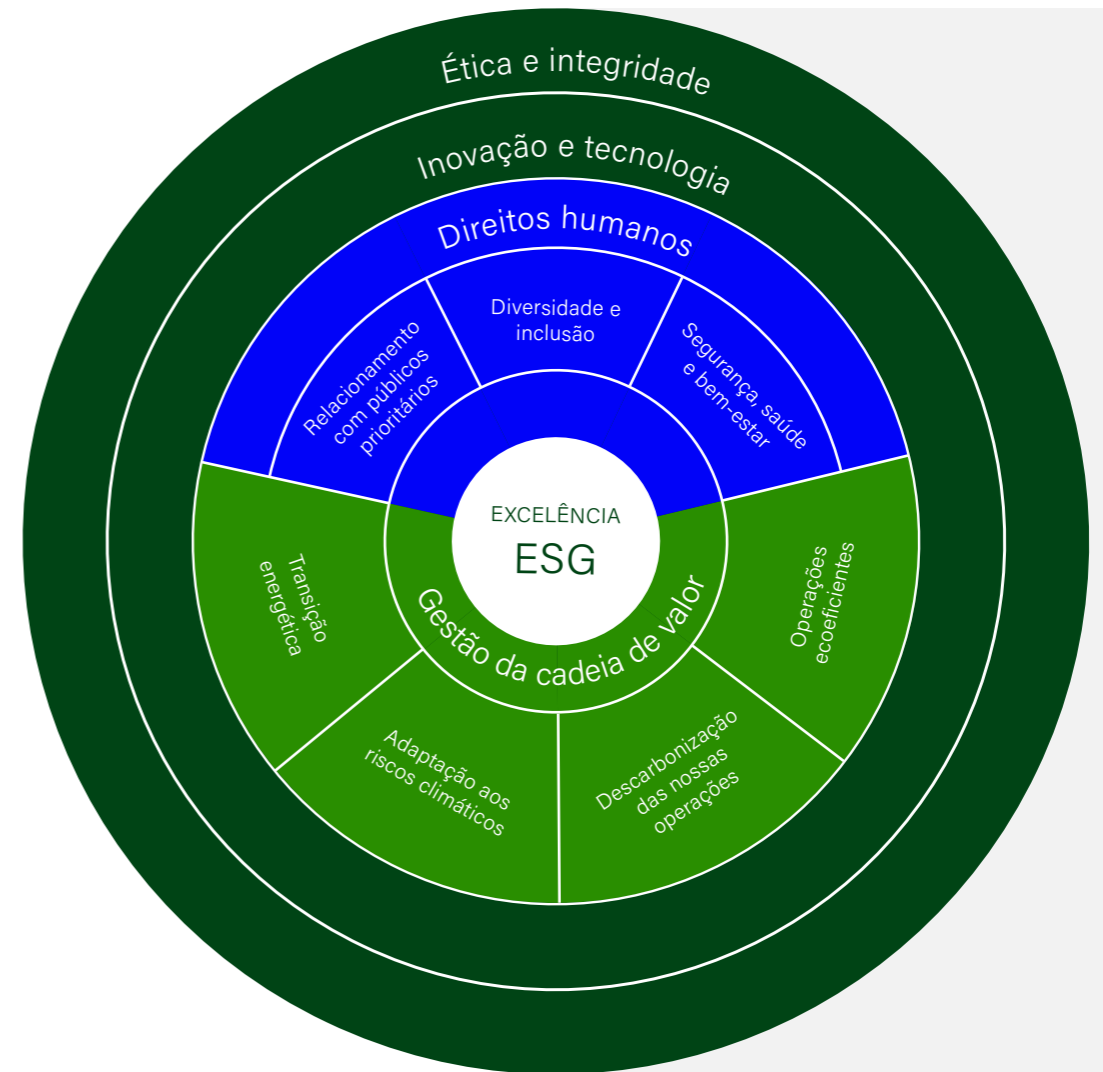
Ética e integridade

Inovação e tecnologia

Direitos humanos

Relacionamento com públicos prioritários

Diversidade e inclusão

Segurança, saúde e bem-estar

EXCELÊNCIA
ESG

Gestão da cadeia de valor

Transição energética

Operações ecoeficientes

Adaptação aos riscos climáticos

Descarbonização das nossas operações